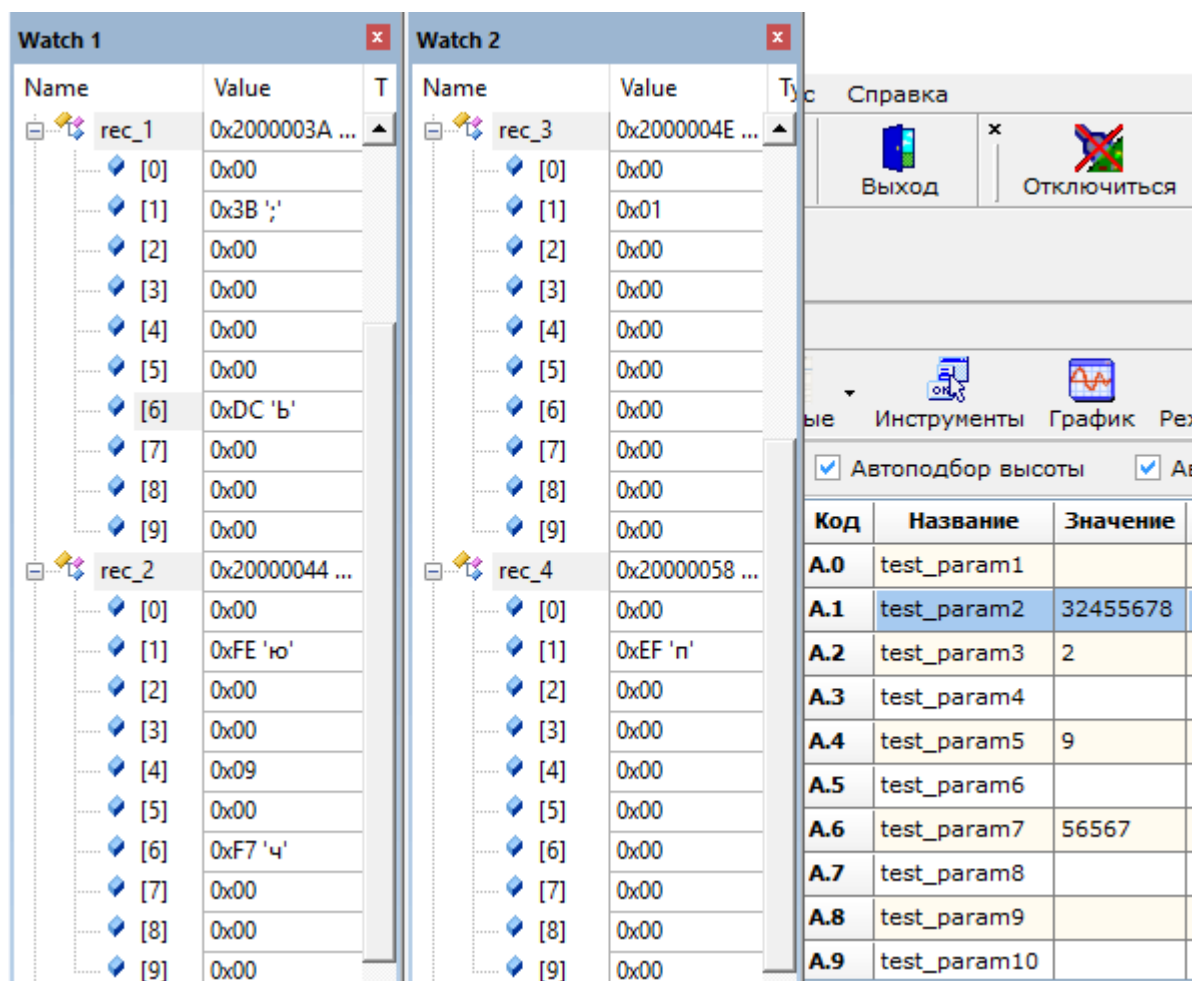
Watch 1

| Name | Value | T |
|---|---|---|
| rec_1 | 0x2000003A ... | |
| [0] | 0x00 | |
| [1] | 0x3B ';' | |
| [2] | 0x00 | |
| [3] | 0x00 | |
| [4] | 0x00 | |
| [5] | 0x00 | |
| [6] | 0xDC 'Ь' | |
| [7] | 0x00 | |
| [8] | 0x00 | |
| [9] | 0x00 | |
| rec_2 | 0x20000044 ... | |
| [0] | 0x00 | |
| [1] | 0xFE 'ю' | |
| [2] | 0x00 | |
| [3] | 0x00 | |
| [4] | 0x09 | |
| [5] | 0x00 | |
| [6] | 0xF7 'ч' | |
| [7] | 0x00 | |
| [8] | 0x00 | |
| [9] | 0x00 | |

Watch 2

| Name | Value | Ty |
|---|---|---|
| rec_3 | 0x2000004E ... | |
| [0] | 0x00 | |
| [1] | 0x01 | |
| [2] | 0x00 | |
| [3] | 0x00 | |
| [4] | 0x00 | |
| [5] | 0x00 | |
| [6] | 0x00 | |
| [7] | 0x00 | |
| [8] | 0x00 | |
| [9] | 0x00 | |
| rec_4 | 0x20000058 ... | |
| [0] | 0x00 | |
| [1] | 0xEF 'п' | |
| [2] | 0x00 | |
| [3] | 0x00 | |
| [4] | 0x00 | |
| [5] | 0x00 | |
| [6] | 0x00 | |
| [7] | 0x00 | |
| [8] | 0x00 | |
| [9] | 0x00 | |

с Справка

Выход Отключиться

ые Инструменты График Ре

Автоподбор высоты Ав

| Код | Название | Значение |
|---|---|---|
| A.0 | test_param1 | |
| A.1 | test_param2 | 32455678 |
| A.2 | test_param3 | 2 |
| A.3 | test_param4 | |
| A.4 | test_param5 | 9 |
| A.5 | test_param6 | |
| A.6 | test_param7 | 56567 |
| A.7 | test_param8 | |
| A.8 | test_param9 | |
| A.9 | test_param10 | |